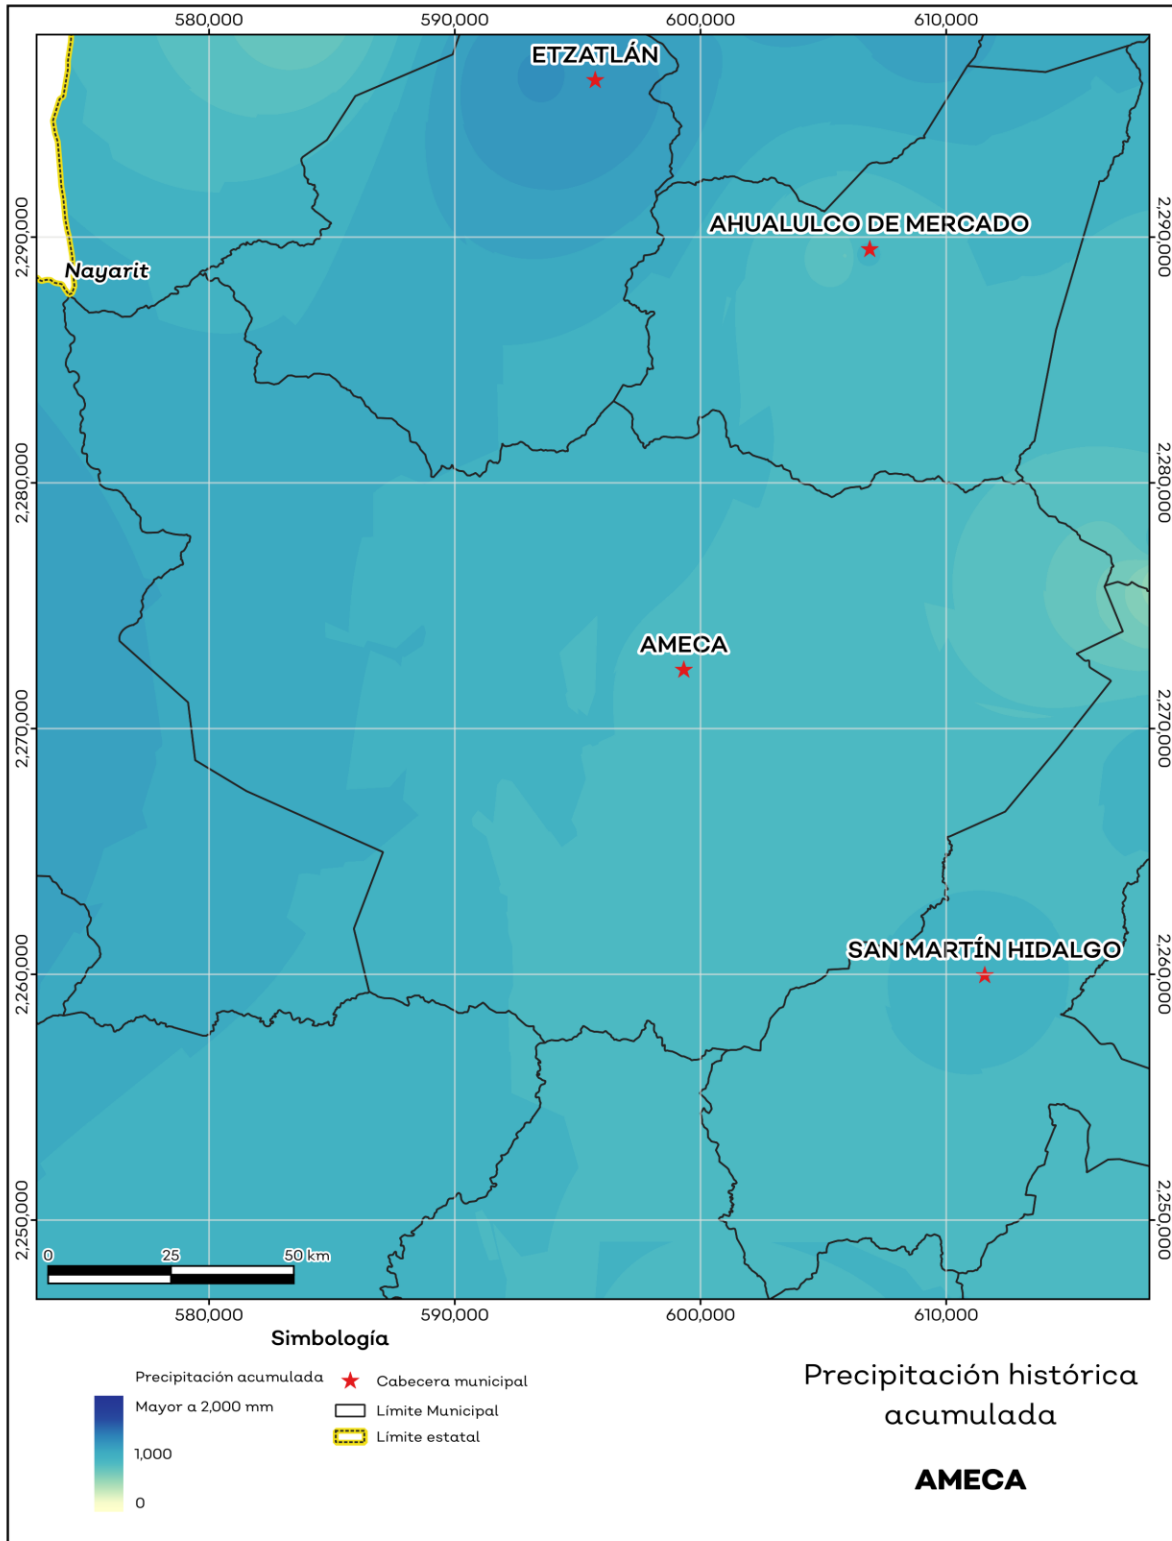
580,000
590,000
600,000
610,000

ETZATLÁN

AHUALULCO DE MERCADO

Nayarit

AMECA

SAN MARTÍN HIDALGO

2,290,000
2,280,000
2,270,000
2,260,000
2,250,000

2,290,000
2,280,000
2,270,000
2,260,000
2,250,000

0
25
50 km

580,000
590,000
600,000
610,000

Simbología

Precipitación acumulada
Mayor a 2,000 mm
1,000
0

Cabecera municipal
Límite Municipal
Límite estatal

Precipitación histórica acumulada

AMECA